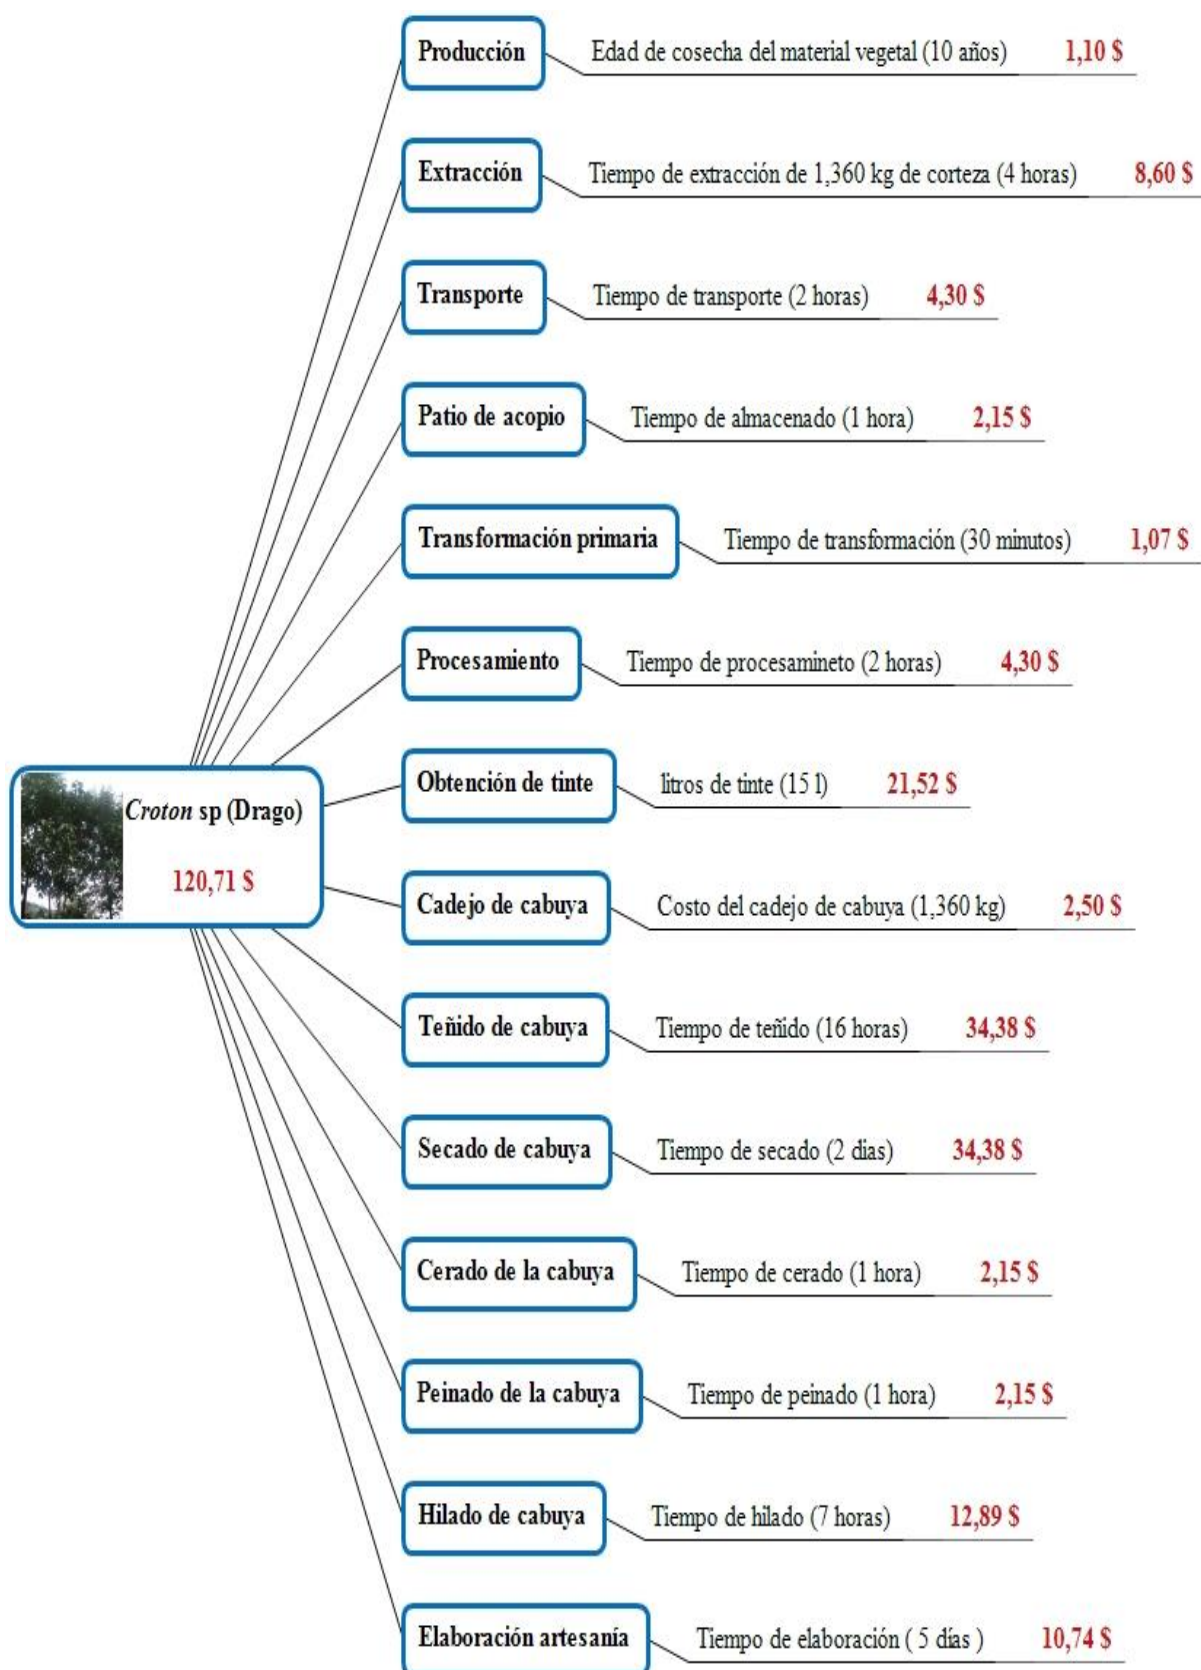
*Croton* sp (Drago)

120,71 $

Producción — Edad de cosecha del material vegetal (10 años) 1,10 $

Extracción — Tiempo de extracción de 1,360 kg de corteza (4 horas) 8,60 $

Transporte — Tiempo de transporte (2 horas) 4,30 $

Patio de acopio — Tiempo de almacenado (1 hora) 2,15 $

Transformación primaria — Tiempo de transformación (30 minutos) 1,07 $

Procesamiento — Tiempo de procesamineto (2 horas) 4,30 $

Obtención de tinte — litros de tinte (15 l) 21,52 $

Cadejo de cabuya — Costo del cadejo de cabuya (1,360 kg) 2,50 $

Teñido de cabuya — Tiempo de teñido (16 horas) 34,38 $

Secado de cabuya — Tiempo de secado (2 dias) 34,38 $

Cerado de la cabuya — Tiempo de cerado (1 hora) 2,15 $

Peinado de la cabuya — Tiempo de peinado (1 hora) 2,15 $

Hilado de cabuya — Tiempo de hilado (7 horas) 12,89 $

Elaboración artesanía — Tiempo de elaboración ( 5 días ) 10,74 $